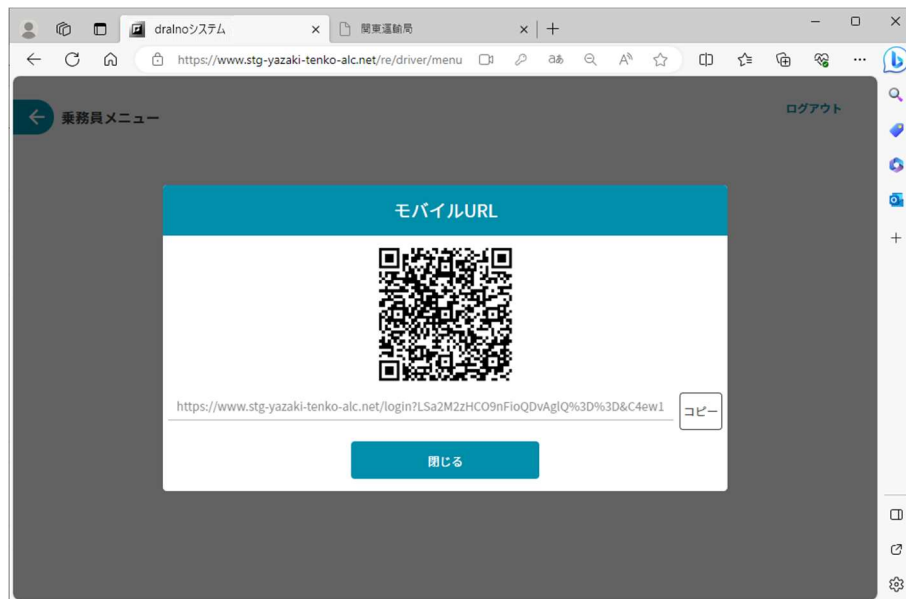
draInoシステム
関東運輸局
https://www.stg-yazaki-tenko-alc.net/re/driver/menu

乗務員メニュー
ログアウト

モバイルURL

https://www.stg-yazaki-tenko-alc.net/login?LSa2M2zHCO9nFioQDvAglQ%3D%3D&C4ew1
コピー

閉じる